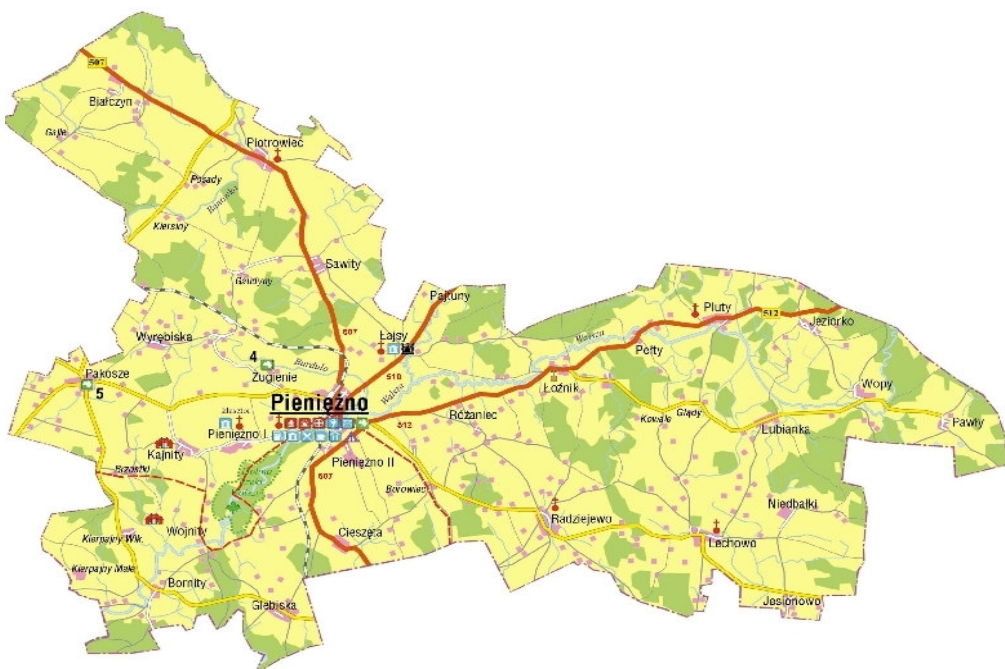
507
Białczyn
Gajle
Piotrowiec
Posady
Kiersnowo
Kiersiny
Sawity
Giedyty
Pajtuny
Pluty
512
Jeziorko
Wyrębiska
Łajsy
607
Wałsza
Pełty
Pakosze
5
4
Zugienie
Burdulo
510
Łożnik
Wopy
Pieniężno
Różaniec
Kowale
Glądy
Pawły
Pieniężno I
512
Lubianka
Kajnity
Pieniężno II
507
Borowiec
Niedbałki
Wojnity
Radziejewo
Cieszęta
Łachowo
Kierpajny Wlk.
Kierpajny Małe
Bornity
Glebisko
Jesionowo